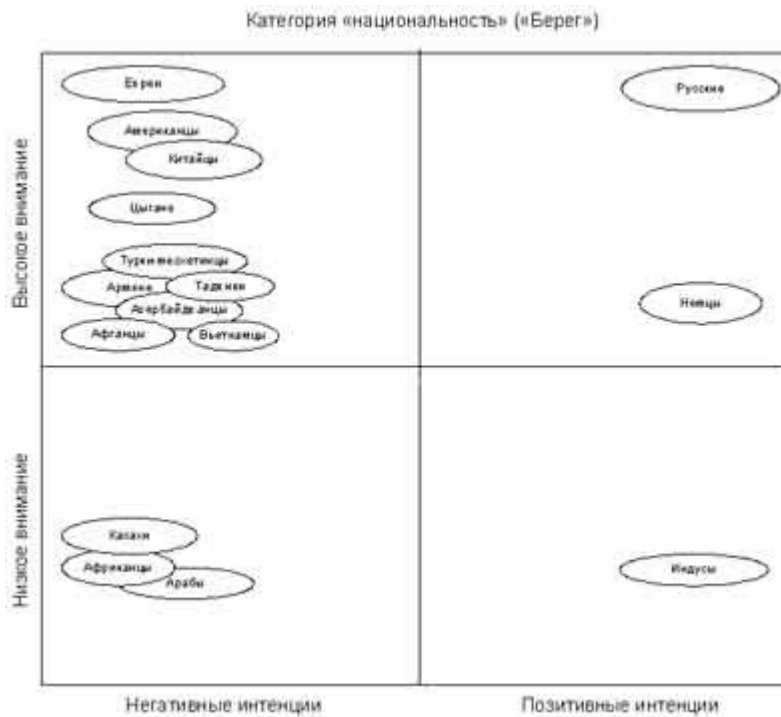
Категория «национальность» («Берег»)

Высокое внимание

Евреи

Американцы

Китайцы

Цыгане

Турки-месхетинцы

Армяне

Таджики

Азербайджанцы

Афганцы

Вьетнамцы

Русские

Немцы

Низкое внимание

Казахи

Африканцы

Арабы

Индусы

Негативные интенции

Позитивные интенции